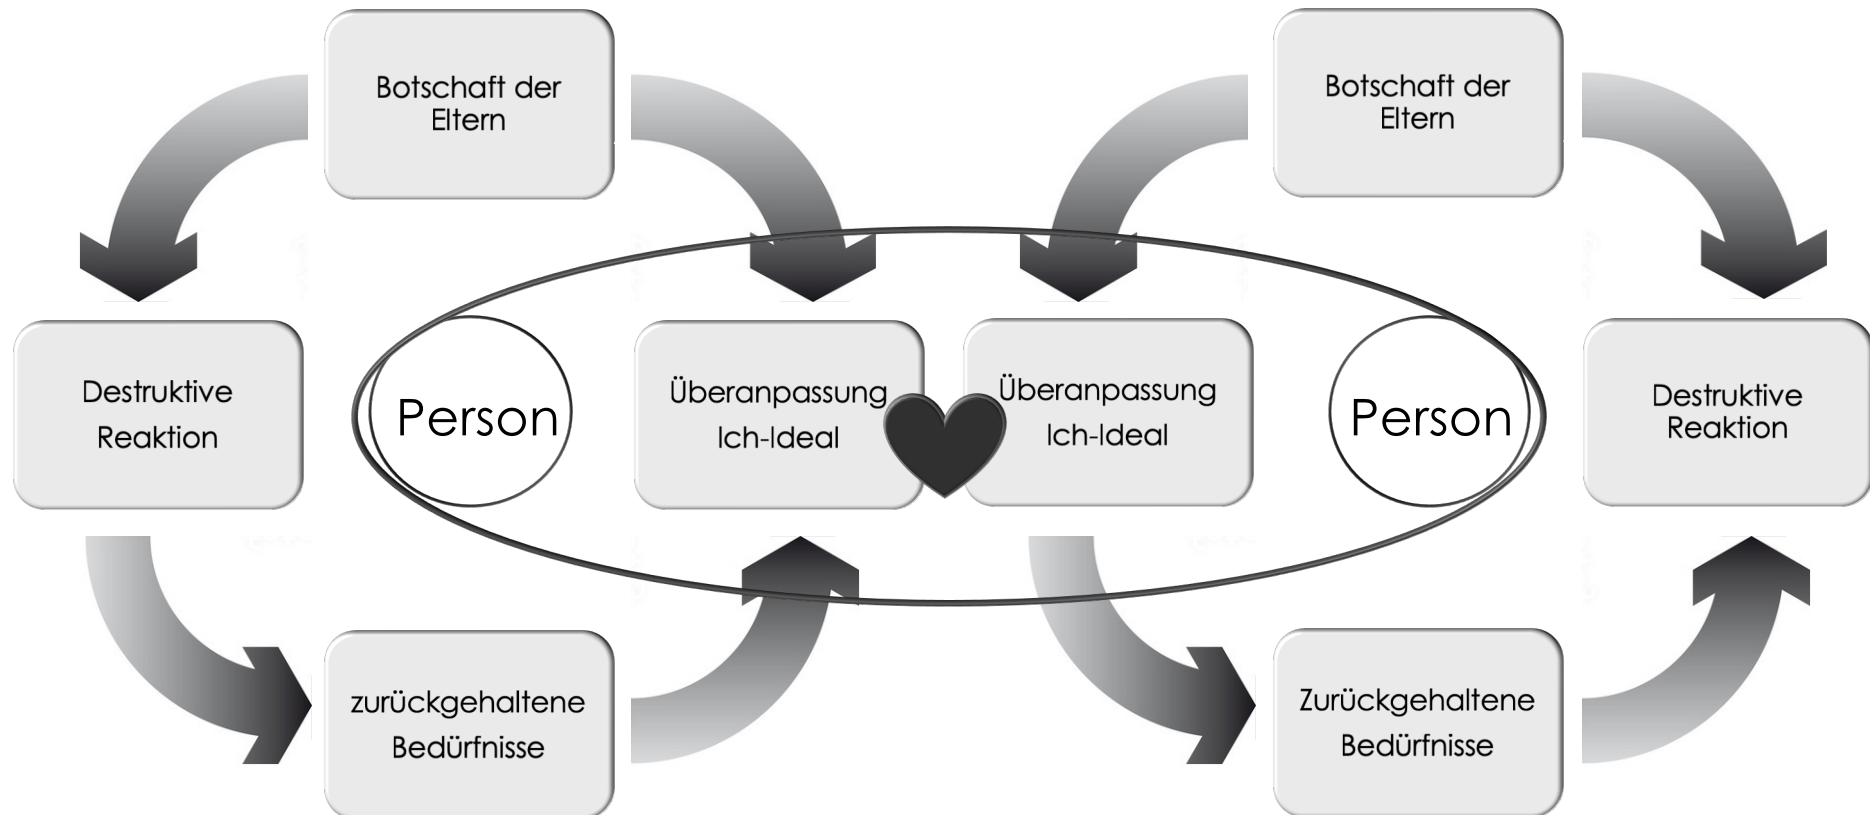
Botschaft der Eltern

Botschaft der Eltern

Destruktive Reaktion

Person

Überanpassung Ich-Ideal

Überanpassung Ich-Ideal

Person

Destruktive Reaktion

zurückgehaltene Bedürfnisse

Zurückgehaltene Bedürfnisse